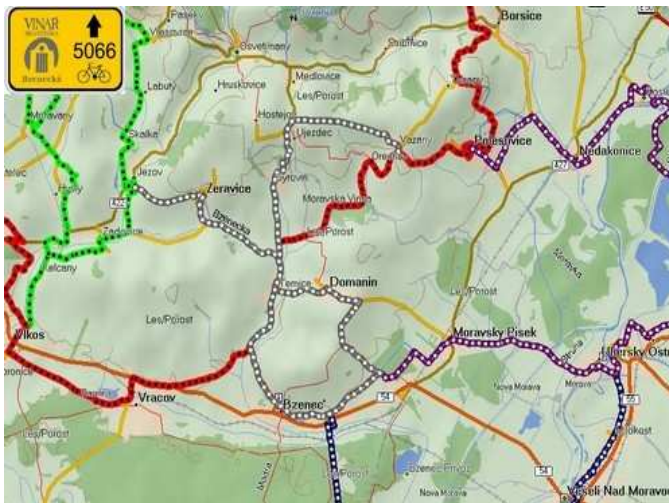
VINAR
Bzenecka
5066

Borsice
Svatmosy
Hruskovice
Medlovice
Les/Porost
Hostejn
Ujezdec
Vazany
Polesovice
Nedakonice
Labuty
Mutany
Skalka
Jezov
Zeravice
Syrovin
Moravska Nova Ves
Oresna
Hrozny
Zadovice
Les/Porost
Zelceny
Domanin
Temice
Les/Porost
Vlkos
Les/Porost
Moravsky Pisek
Uhersky Ostroh
Nova Morava
Vracov
Bzenec
Les/Porost
Bzenec Privoz
Nova Morava
Veseli Nad Moravou
A22
54
55